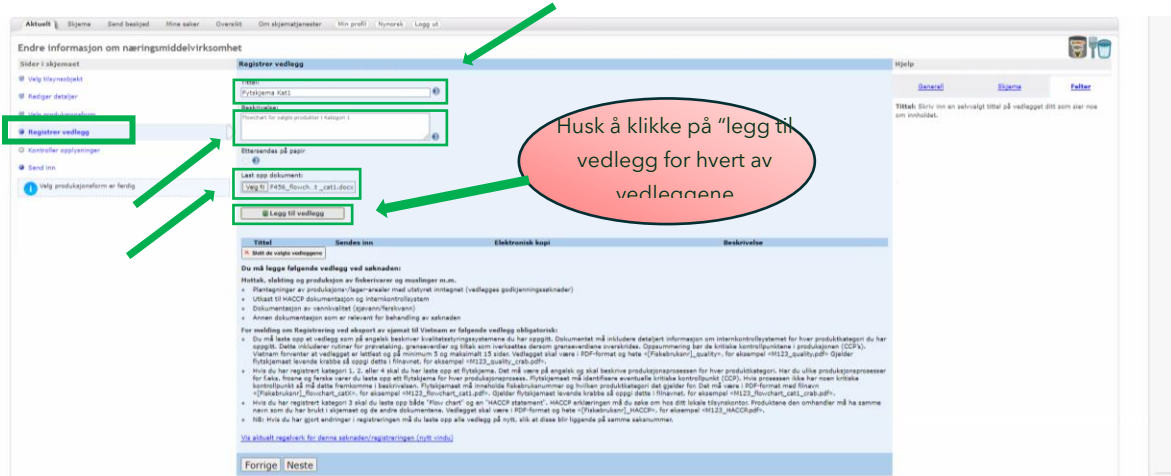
Aktuelt | Skjema | Send beskjed | Mine saker | Oversikt | Om skjematjenester | Min profil | Nynorsk | Logg ut

Endre informasjon om næringsmiddelvirksomhet

Sider i skjemaet

Velg tilsynsobjekt

Rediger detaljer

Velg prod.kategorier

Registrer vedlegg

Kontroller opplysninger

Send inn

Velg produksjonsform er ferdig

Registrer vedlegg

Tittel:

Flytskjema Kat1

Beskrivelse:

Flowchart for valgte produkter i Kategori 1

Ettersendes på papir

Last opp dokument:

Velg fil F456_flowch...t_cat1.docx

Legg til vedlegg

Husk å klikke på "legg til vedlegg for hvert av vedleggene

| Tittel | Sendes inn | Elektronisk kopi | Beskrivelse |
|---|---|---|---|

Slett de valgte vedleggene

Du må legge følgende vedlegg ved søknaden:

Hottak, slakting og produksjon av fiskerivarer og muslinger m.m.

- Plantegninger av produksjons-/lager-arealer med utstyret inntegnet (vedlegges godkjenningssøknader)
- Utkast til HACCP dokumentasjon og internkontrollsystem
- Dokumentasjon av vannkvalitet (sjøvann/ferskvann)
- Annen dokumentasjon som er relevant for behandling av søknaden

For melding om Registrering ved eksport av sjømat til Vietnam er følgende vedlegg obligatorisk:

- Du må laste opp et vedlegg som på engelsk beskriver kvalitetsstyringssystemene du har oppgitt. Dokumentet må inkludere detaljert informasjon om internkontrollsystemet for hver produktkategori du har oppgitt. Dette inkluderer rutiner for prøvetaking, grenseverdier og tiltak som iverksettes dersom grenseverdiene overskrides. Oppsummering av de kritiske kontrollpunktene i produksjonen (CCP's). Vietnam forventer at vedlegget er lettlest og på minimum 5 og maksimalt 15 sider. Vedlegget skal være i PDF-format og hete «[Fiskebruksnr]_quality», for eksempel «M123_quality.pdf» Gjelder flytskjemaet levende krabbe så oppgi dette i filnavnet, for eksempel «M123_quality_crab.pdf».
- Hvis du har registrert kategori 1, 2, eller 4 skal du her laste opp et flytskjema. Det må være på engelsk og skal beskrive produksjonsprosessen for hver produktkategori. Har du ulike produksjonsprosesser for f.eks. frosne og ferske varer du laste opp ett flytskjema for hver produksjonsprosess. Flytskjemaet må identifisere eventuelle kritiske kontrollpunkt (CCP). Hvis prosessen ikke har noen kritiske kontrollpunkt så må dette fremkomme i beskrivelsen. Flytskjemaet må inneholde fiskebruksnummer og hvilken produktkategori det gjelder for. Det må være i PDF-format med filnavn «[Fiskebruksnr]_flowchart_catX», for eksempel «M123_flowchart_cat1.pdf». Gjelder flytskjemaet levende krabbe så oppgi dette i filnavnet, for eksempel «M123_flowchart_cat1_crab.pdf».
- Hvis du har registrert kategori 3 skal du laste opp både "Flow chart" og en "HACCP statement". HACCP erklæringen må du søke om hos ditt lokale tilsynskontor. Produktene den omhandler må ha samme navn som du har brukt i skjemaet og de andre dokumentene. Vedlegget skal være i PDF-format og hete «[Fiskebruksnr]_HACCP», for eksempel «M123_HACCP.pdf».
- NB: Hvis du har gjort endringer i registreringen må du laste opp alle vedlegg på nytt, slik at disse blir liggende på samme saksnummer.

Vis aktuelt regelverk for denne søknaden/registreringen (nytt vindu)

Forrige | Neste

Hjelp

Generell | Skjema | Felter

Tittel: Skriv inn en selvvalgt tittel på vedlegget ditt som sier noe om innholdet.